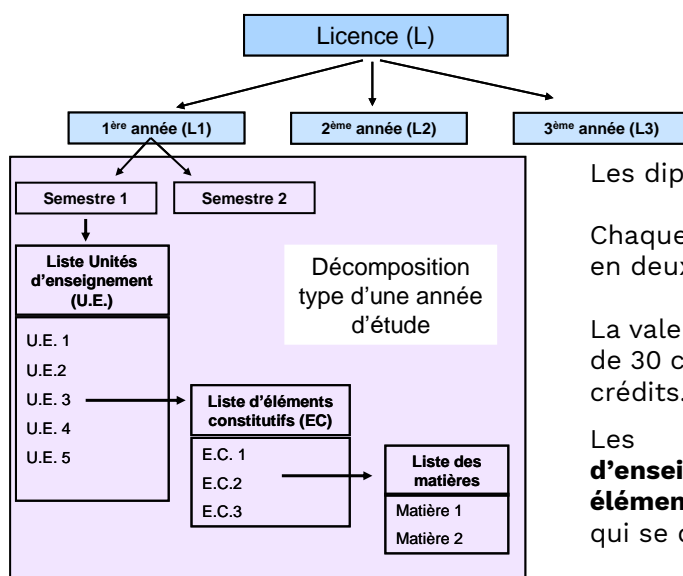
Licence (L)

1ère année (L1)

2ème année (L2)

3ème année (L3)

Semestre 1

Semestre 2

Liste Unités d'enseignement (U.E.)

U.E. 1
U.E.2
U.E. 3
U.E. 4
U.E. 5

Décomposition type d'une année d'étude

Liste d'éléments constitutifs (EC)

E.C. 1
E.C.2
E.C.3

Liste des matières

Matière 1
Matière 2

Les dip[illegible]

Chaque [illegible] en deux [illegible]

La vale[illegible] de 30 c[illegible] crédits.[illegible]

Les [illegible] **d'ensei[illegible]** **élémen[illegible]** qui se c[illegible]